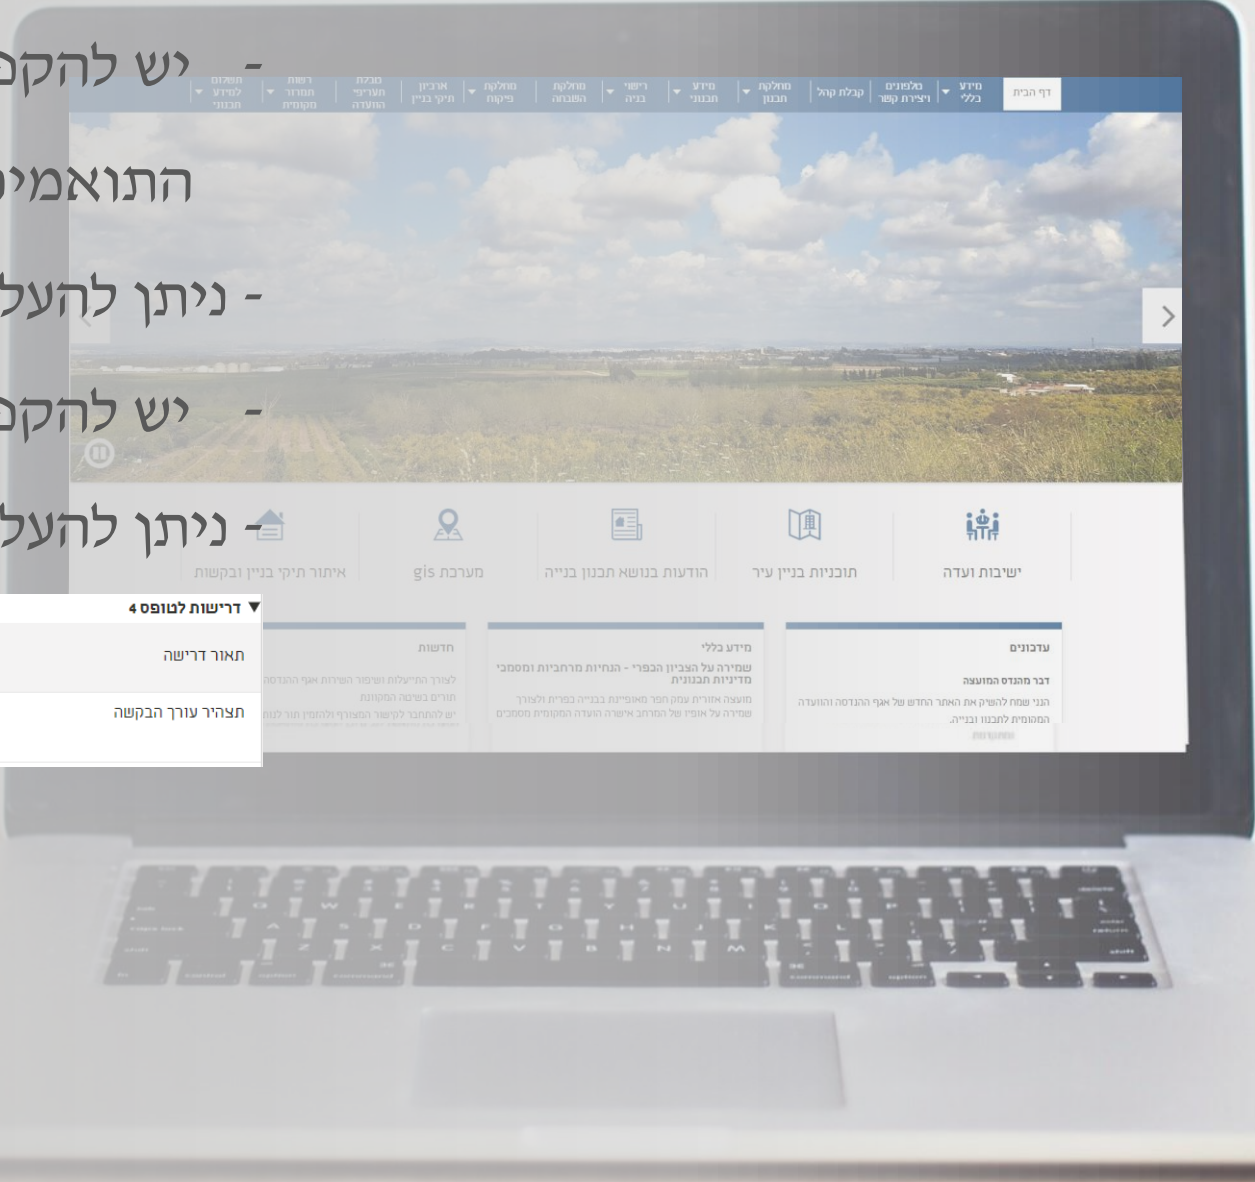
- יש להקפ
התואמים
- ניתן להעל
- יש להקפ
- ניתן להעל

דף הבית | מידע כללי | טלפונים ויצירת קשר | קבלת קהל | מחלקת תכנון | מידע תכנוני | רישוי בניה | מחלקת הנדסה | מחלקת פיקוח | ארכיון תיק בניין | טבלת תעריפי הועדה | רשות תמרור מקומית | תשלום לתיק מידע תכנוני

ישיבות ועדה | תוכניות בניין עיר | הודעות בנושא תכנון בנייה | מערכת gis | איתור תיקי בניין ובקשות

עדכונים
דבר מהנדס המועצה
הנני שמח להשיק את האתר החדש של אגף ההנדסה והוועדה המקומית לתכנון ובנייה.

מידע כללי
שמירה על הצביון הכפרי - הנחיות מרחביות ומסמכי מדיניות תכנונית
מועצה אזורית עמק חפר מאופיינת בבנייה כפרית ולצורך שמירה על אופיו של המרחב אישרה הועדה המקומית מסמכים

חדשות
לצורך התייעלות ושיפור השירות אגף ההנדסה
תורים בשיטה המקוונת
יש להתחבר לפי שער המצורף להזמין תור

▼ דרישות לטופס 4
תאור דרישה
תצהיר עורך הבקשה